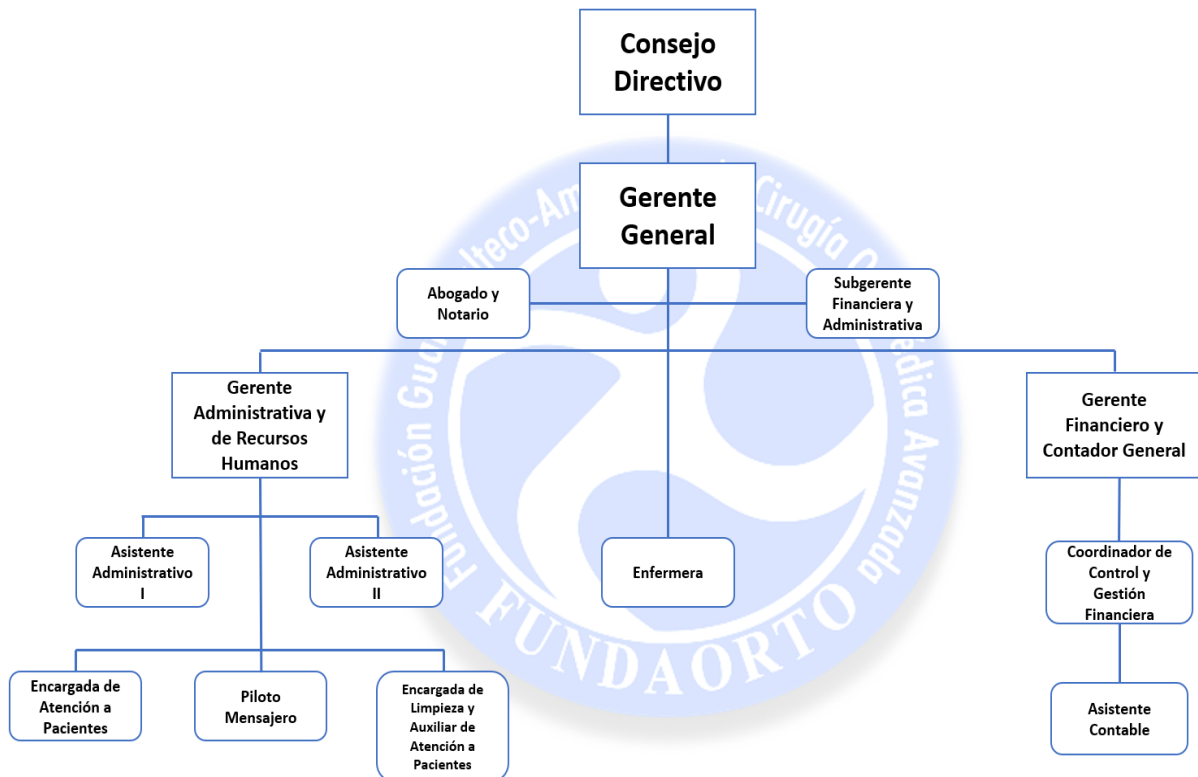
Consejo Directivo

Gerente General

Abogado y Notario

Subgerente Financiera y Administrativa

Gerente Administrativa y de Recursos Humanos

Gerente Financiero y Contador General

Asistente Administrativo I

Asistente Administrativo II

Enfermera

Coordinador de Control y Gestión Financiera

Encargada de Atención a Pacientes

Piloto Mensajero

Encargada de Limpieza y Auxiliar de Atención a Pacientes

Asistente Contable

Fundación Guatemalteco-Americana de Cirugía Ortopédica Avanzada

FUNDAORTO